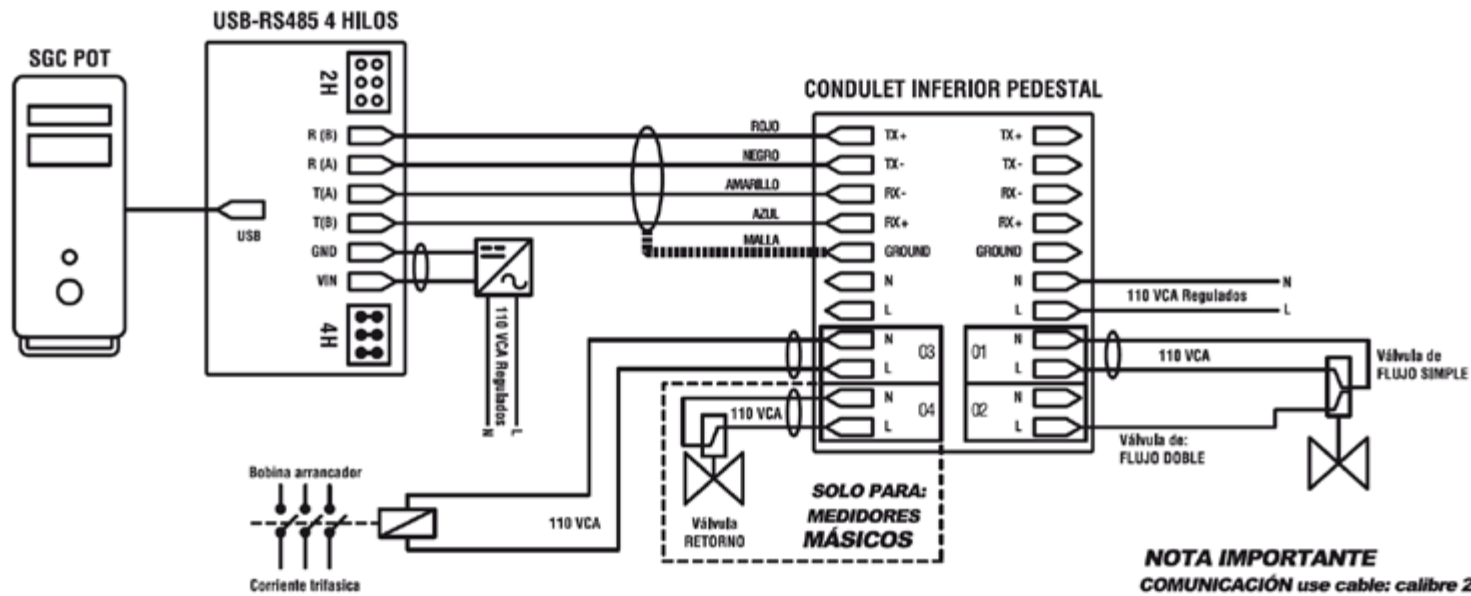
USB-RS485 4 HILOS

SGC POT

2H

R (B)
R (A)
T(A)
T(B)
GND
VIN

USB

4H

110 VCA Regulados
L
N

CONDULET INFERIOR PEDESTAL

ROJO
NEGRO
AMARILLO
AZUL
MALLA

TX+
TX-
RX-
RX+
GROUND
N
L

TX+
TX-
RX-
RX+
GROUND
N
L

N
110 VCA Regulados
L

N
L
O3
N
L
O4

O1
N
L
O2
N
L

110 VCA

Válvula de
FLUJO SIMPLE

110 VCA

Válvula de:
FLUJO DOBLE

Bobina arrancador

Corriente trifasica

110 VCA

Válvula
RETORNO

SOLO PARA:
MEDIDORES
MÁSICOS

NOTA IMPORTANTE
COMUNICACIÓN use cable: calibre 2